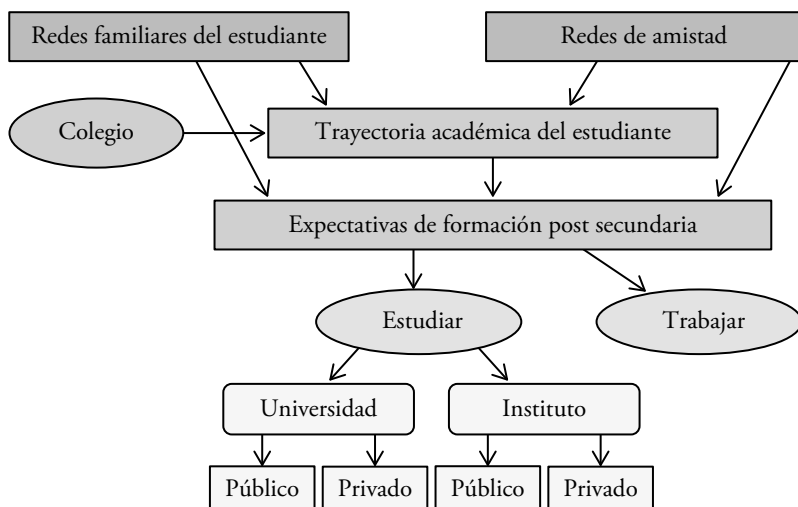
Redes familiares del estudiante

Redes de amistad

Colegio

Trayectoria académica del estudiante

Expectativas de formación post secundaria

Estudiar

Trabajar

Universidad

Instituto

Público

Privado

Público

Privado